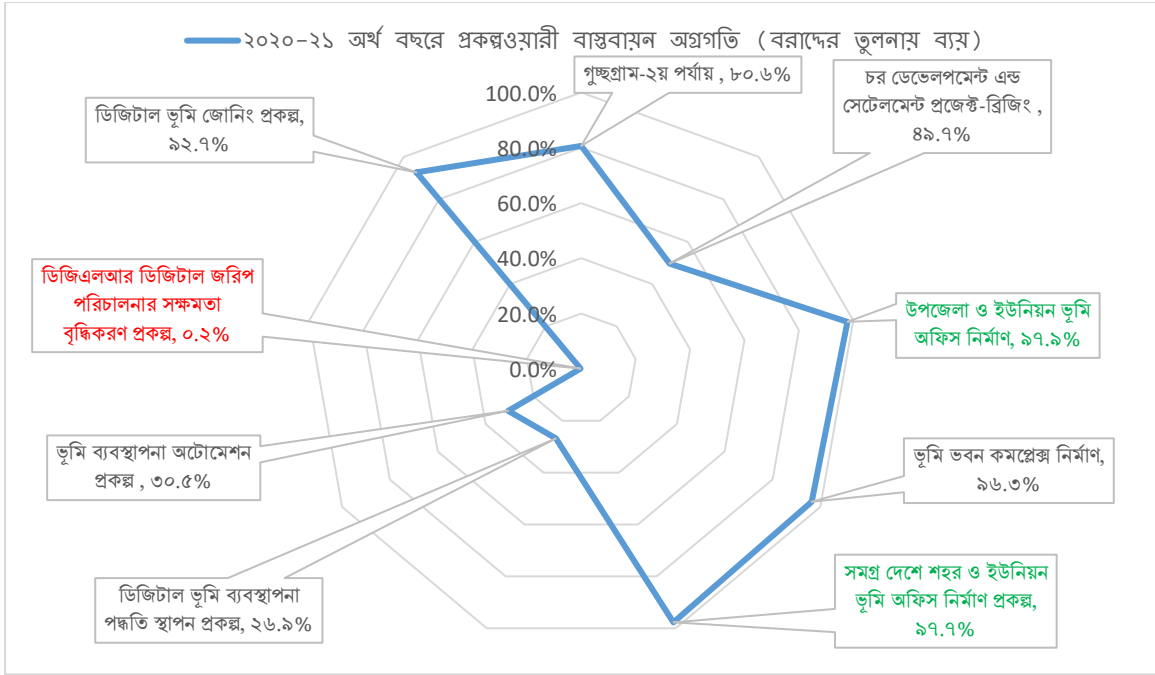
২০২০-২১ অর্থ বছরে প্রকল্পওয়ারী বাস্তবায়ন অগ্রগতি (বরাদ্দের তুলনায় ব্যয়)

গুচ্ছগ্রাম-২য় পর্যায় , ৮০.৬%

চর ডেভেলপমেন্ট এন্ড সেটেলমেন্ট প্রজেক্ট-ব্রিজিং , ৪৯.৭%

ডিজিটাল ভূমি জোনিং প্রকল্প, ৯২.৭%

100.0%
80.0%
60.0%
40.0%
20.0%
0.0%

ডিজিএলআর ডিজিটাল জরিপ পরিচালনার সক্ষমতা বৃদ্ধিকরণ প্রকল্প, ০.২%

উপজেলা ও ইউনিয়ন ভূমি অফিস নির্মাণ, ৯৭.৯%

ভূমি ব্যবস্থাপনা অটোমেশন প্রকল্প , ৩০.৫%

ভূমি ভবন কমপ্লেক্স নির্মাণ, ৯৬.৩%

ডিজিটাল ভূমি ব্যবস্থাপনা পদ্ধতি স্থাপন প্রকল্প, ২৬.৯%

সমগ্র দেশে শহর ও ইউনিয়ন ভূমি অফিস নির্মাণ প্রকল্প, ৯৭.৭%